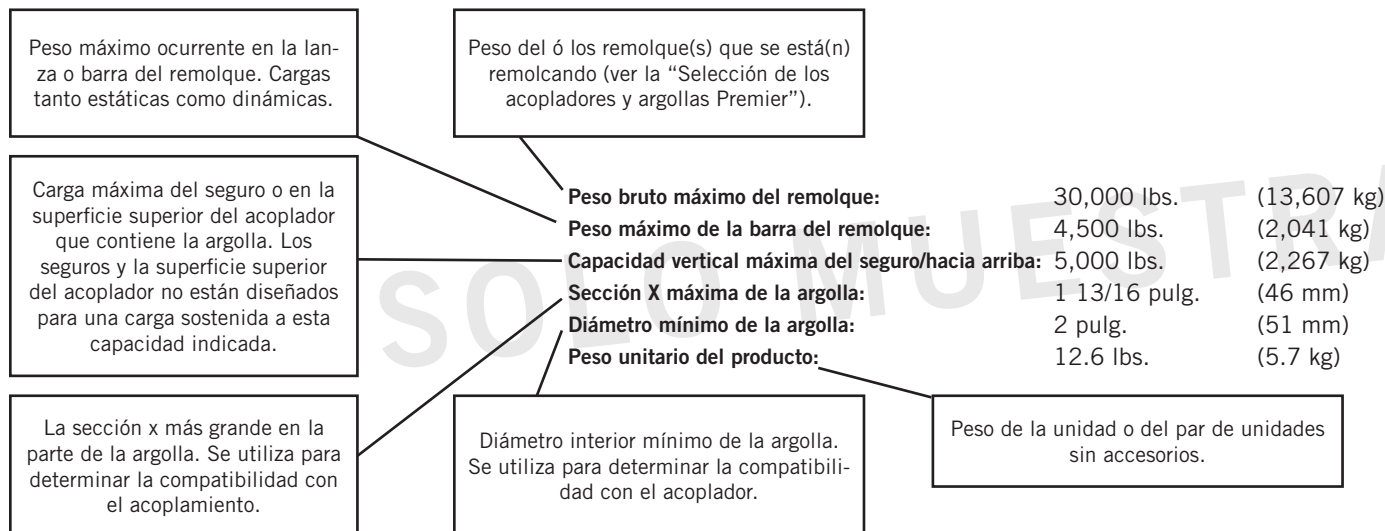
Peso máximo ocurrente en la lanza o barra del remolque. Cargas tanto estáticas como dinámicas.

Peso del ó los remolque(s) que se está(n) remolcando (ver la "Selección de los acopladores y argollas Premier").

Carga máxima del seguro o en la superficie superior del acoplador que contiene la argolla. Los seguros y la superficie superior del acoplador no están diseñados para una carga sostenida a esta capacidad indicada.

| | | |
|---|---|---|
| **Peso bruto máximo del remolque:** | 30,000 lbs. | (13,607 kg) |
| **Peso máximo de la barra del remolque:** | 4,500 lbs. | (2,041 kg) |
| **Capacidad vertical máxima del seguro/hacia arriba:** | 5,000 lbs. | (2,267 kg) |
| **Sección X máxima de la argolla:** | 1 13/16 pulg. | (46 mm) |
| **Diámetro mínimo de la argolla:** | 2 pulg. | (51 mm) |
| **Peso unitario del producto:** | 12.6 lbs. | (5.7 kg) |

SOLO MUESTRA

La sección x más grande en la parte de la argolla. Se utiliza para determinar la compatibilidad con el acoplamiento.

Diámetro interior mínimo de la argolla. Se utiliza para determinar la compatibilidad con el acoplador.

Peso de la unidad o del par de unidades sin accesorios.